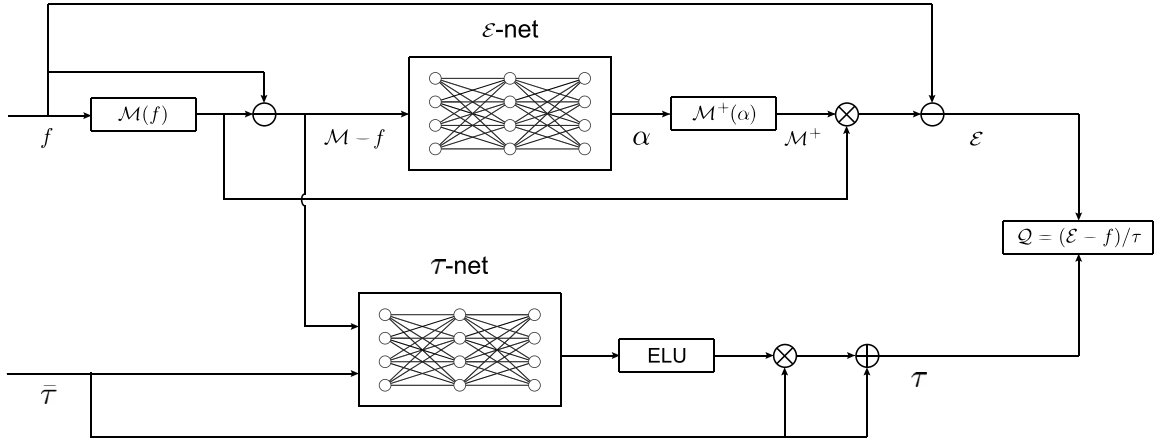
$\mathcal{E}$-net

$f$

$\mathcal{M}(f)$

$\mathcal{M} - f$

$\alpha$

$\mathcal{M}^+(\alpha)$

$\mathcal{M}^+$

$\mathcal{E}$

$\mathcal{Q} = (\mathcal{E} - f)/\tau$

$\tau$-net

ELU

$\bar{\tau}$

$\tau$